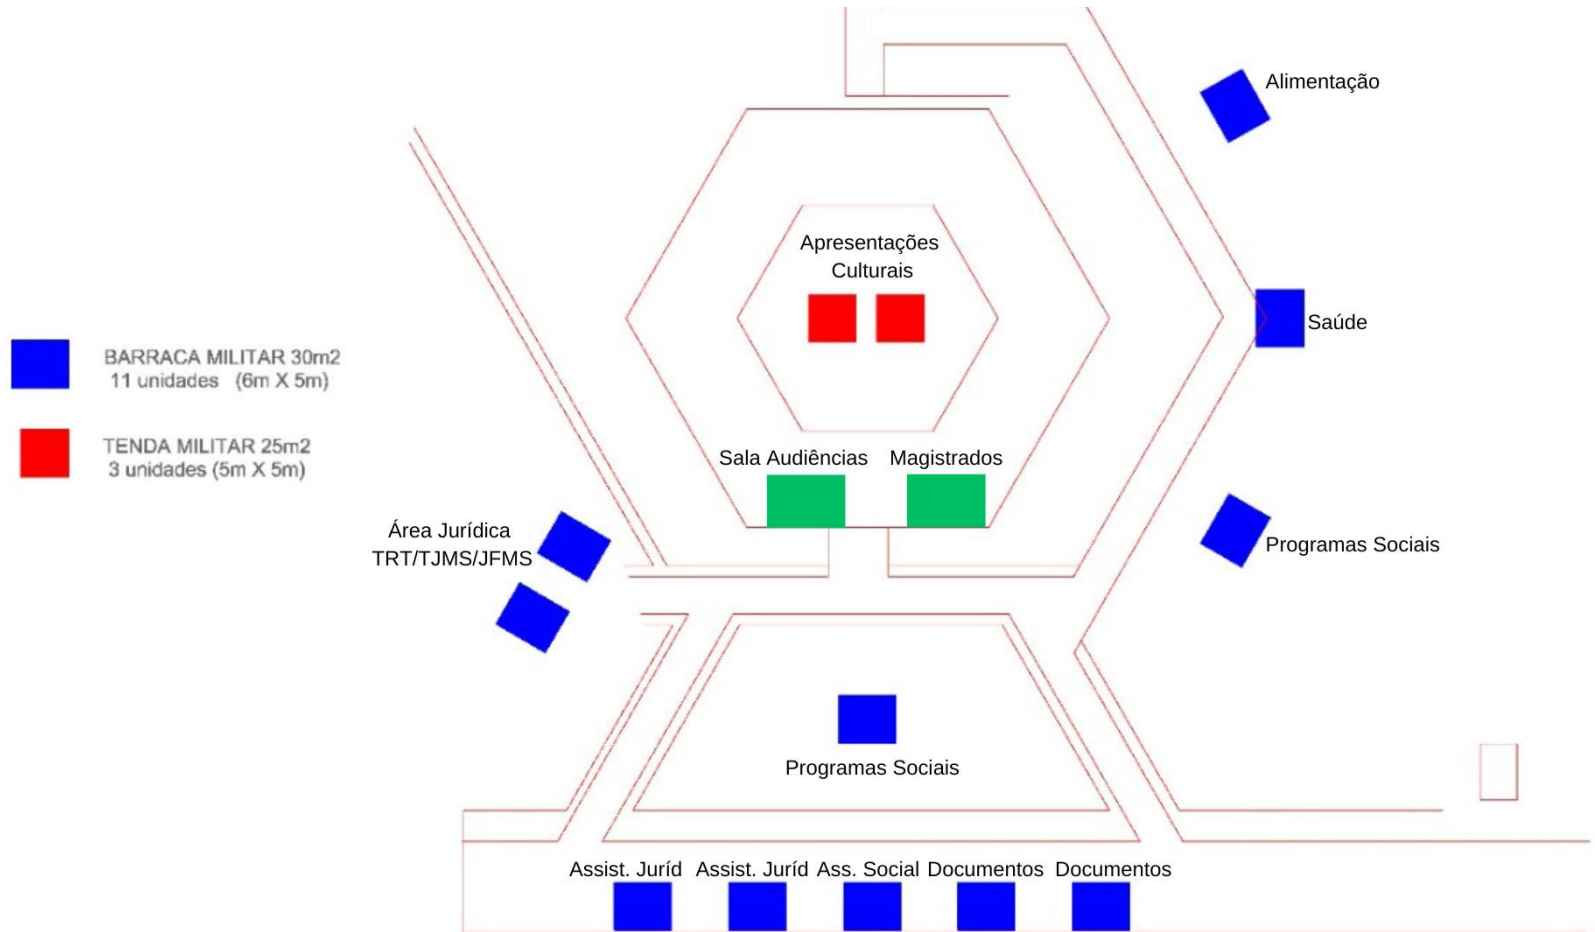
Alimentação

Apresentações Culturais

BARRACA MILITAR 30m2
11 unidades (6m X 5m)

TENDA MILITAR 25m2
3 unidades (5m X 5m)

Saúde

Sala Audiências

Magistrados

Área Jurídica
TRT/TJMS/JFMS

Programas Sociais

Programas Sociais

Assist. Juríd

Assist. Juríd

Ass. Social

Documentos

Documentos